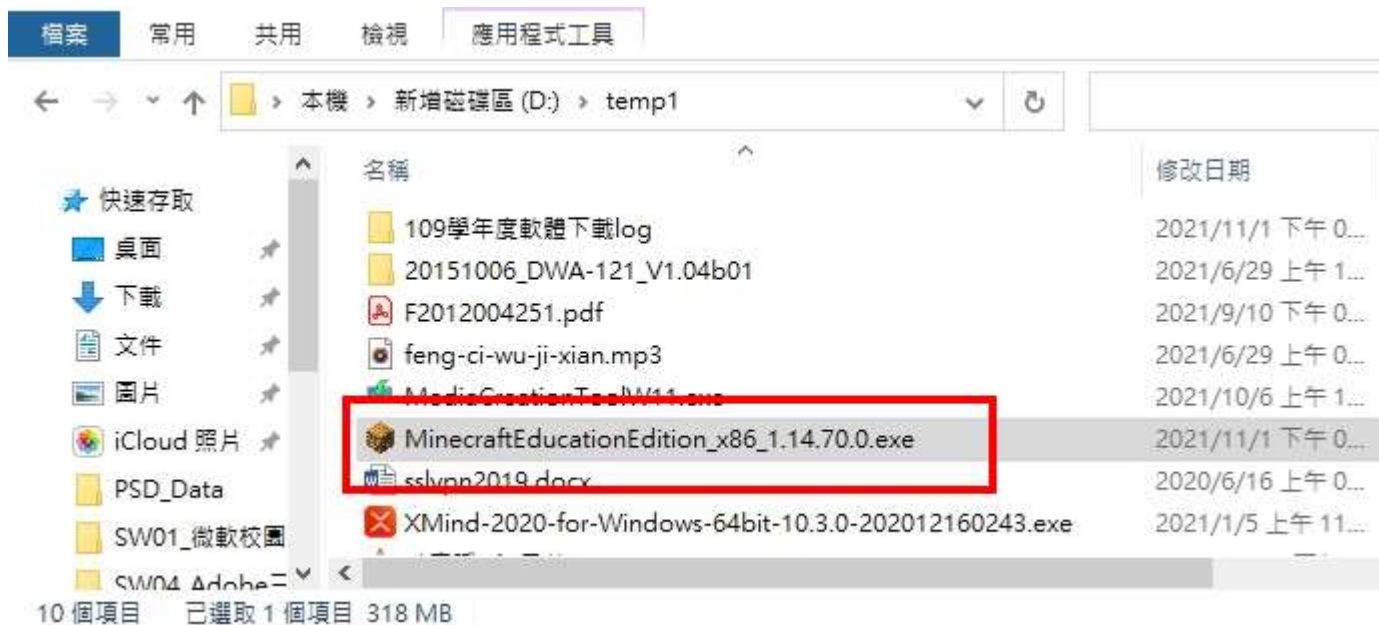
檔案 常用 共用 檢視 應用程式工具

本機 › 新增磁碟區 (D:) › temp1

名稱 修改日期

快速存取
桌面
下載
文件
圖片
iCloud 照片
PSD_Data
SW01_微軟校園
SW04_Adobe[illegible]

| 名稱 | 修改日期 |
|---|---|
| 109學年度軟體下載log | 2021/11/1 下午 0... |
| 20151006_DWA-121_V1.04b01 | 2021/6/29 上午 1... |
| F2012004251.pdf | 2021/9/10 下午 0... |
| feng-ci-wu-ji-xian.mp3 | 2021/6/29 上午 0... |
| MediaCreationToolW11.exe | 2021/10/6 上午 1... |
| MinecraftEducationEdition_x86_1.14.70.0.exe | 2021/11/1 下午 0... |
| sslvpn2019.docx | 2020/6/16 上午 0... |
| XMind-2020-for-Windows-64bit-10.3.0-202012160243.exe | 2021/1/5 上午 11... |

10 個項目 已選取 1 個項目 318 MB